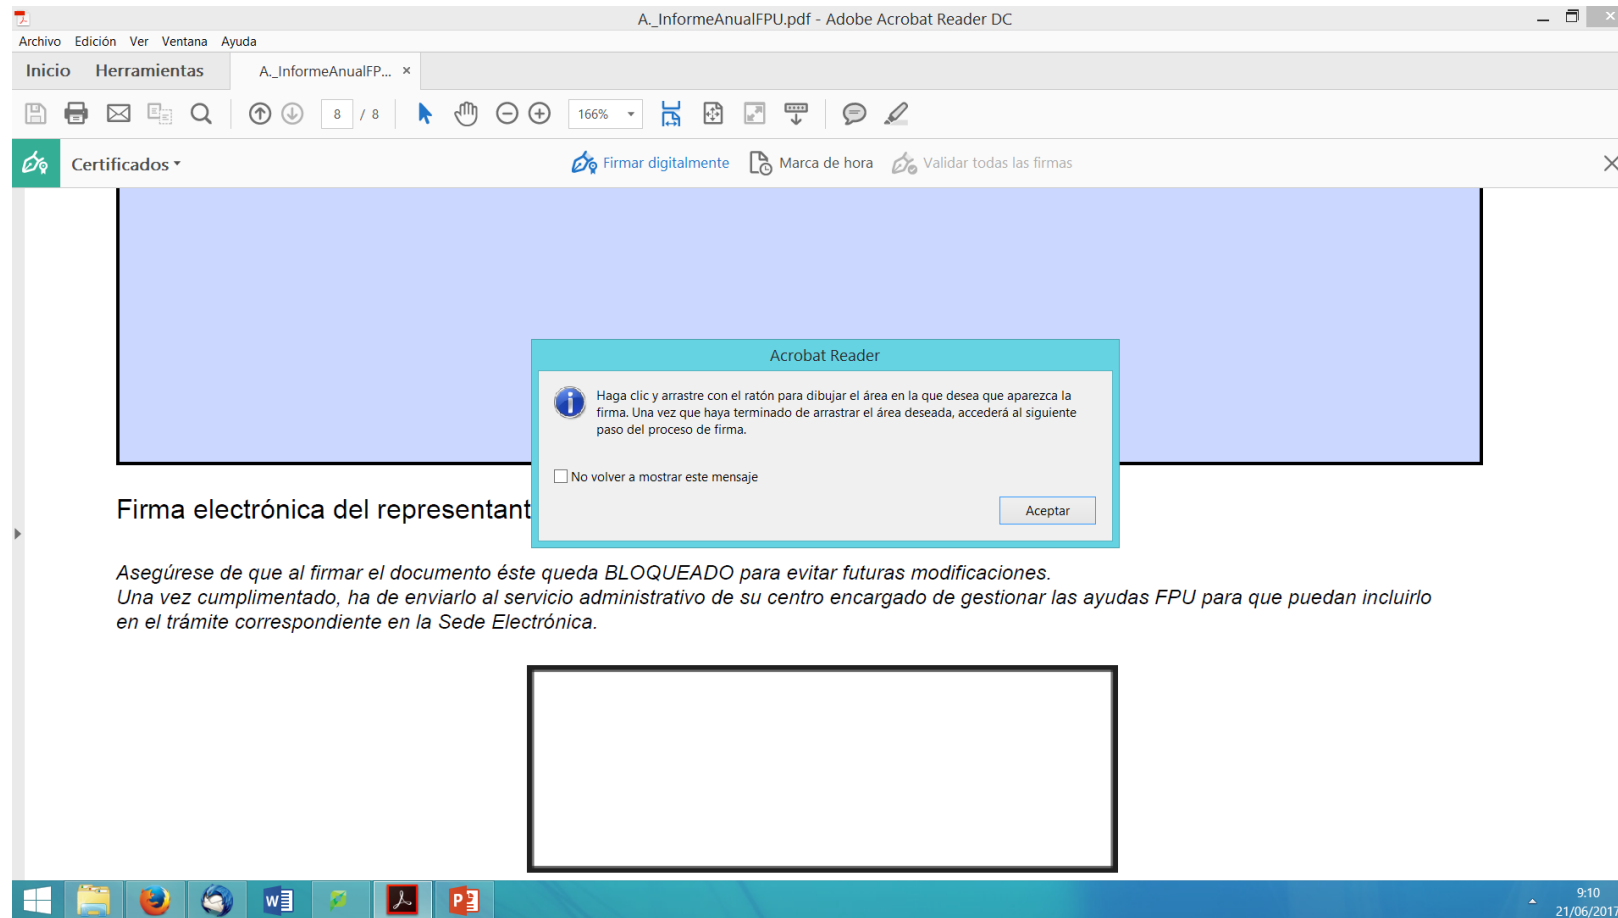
A._InformeAnualFPU.pdf - Adobe Acrobat Reader DC

Archivo Edición Ver Ventana Ayuda

Inicio Herramientas A._InformeAnualFP... ×

8 / 8 166%

Certificados ▾ Firmar digitalmente Marca de hora Validar todas las firmas

Acrobat Reader

Haga clic y arrastre con el ratón para dibujar el área en la que desea que aparezca la firma. Una vez que haya terminado de arrastrar el área deseada, accederá al siguiente paso del proceso de firma.

No volver a mostrar este mensaje

Aceptar

Firma electrónica del representant

Asegúrese de que al firmar el documento éste queda BLOQUEADO para evitar futuras modificaciones.
Una vez cumplimentado, ha de enviarlo al servicio administrativo de su centro encargado de gestionar las ayudas FPU para que puedan incluirlo en el trámite correspondiente en la Sede Electrónica.

9:10
21/06/201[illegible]